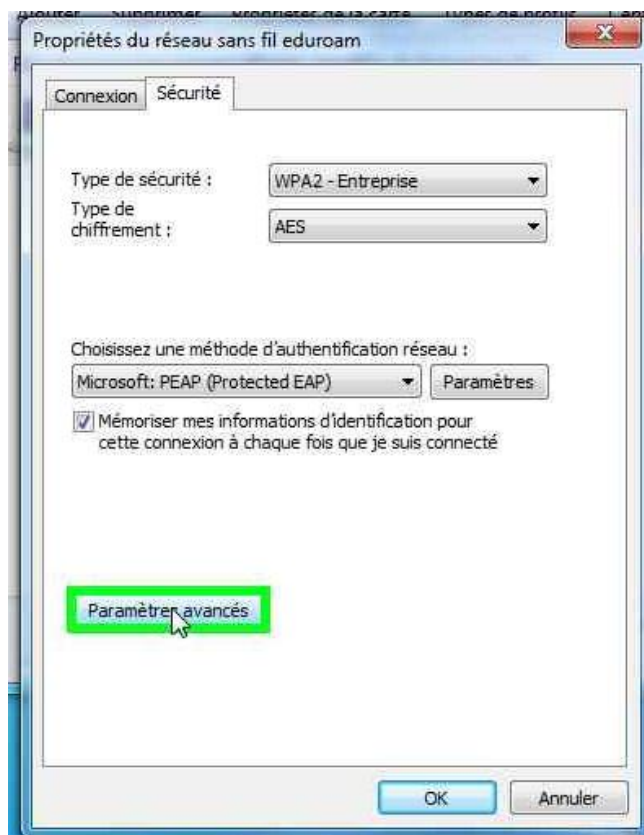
Propriétés du réseau sans fil eduroam

Connexion Sécurité

Type de sécurité : WPA2 - Entreprise

Type de chiffrement : AES

Choisissez une méthode d'authentification réseau :

Microsoft: PEAP (Protected EAP)

Paramètres

Mémoriser mes informations d'identification pour cette connexion à chaque fois que je suis connecté

Paramètres avancés

OK

Annuler